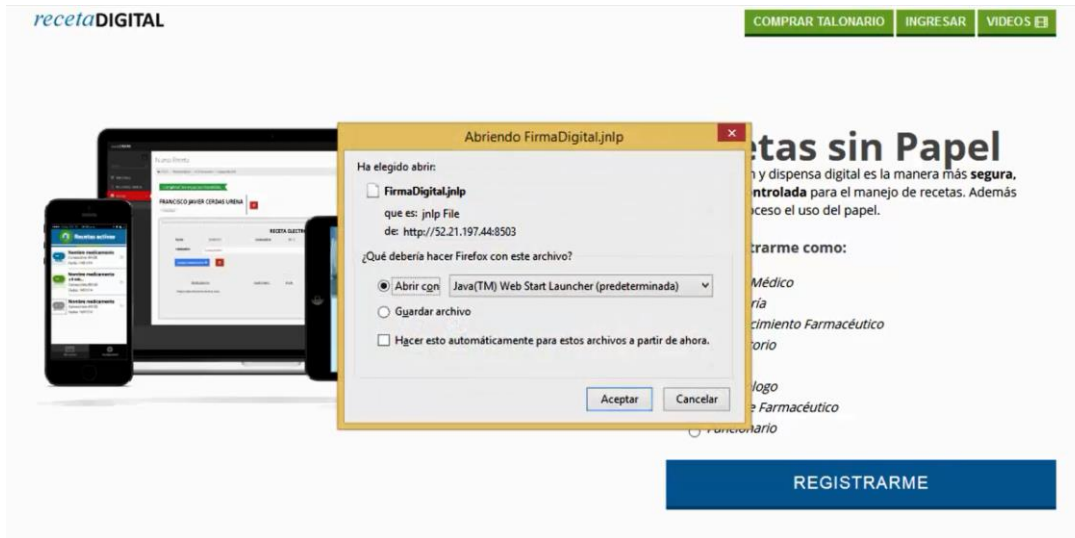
recetaDIGITAL

COMPRAR TALONARIO INGRESAR VIDEOS

Nueva Receta

FRANCISCO JAVIER CERDAS UREÑA

RECETA ELECTR

Recetas activas

Abriendo FirmaDigital.jnlp

Ha elegido abrir:

FirmaDigital.jnlp

que es: jnlp File

de: http://52.21.197.44:8503

¿Qué debería hacer Firefox con este archivo?

Abrir con Java(TM) Web Start Launcher (predeterminada)

Guardar archivo

Hacer esto automáticamente para estos archivos a partir de ahora.

Aceptar Cancelar

etas sin Papel

n y dispensa digital es la manera más segura, ntrolada para el manejo de recetas. Además ceso el uso del papel.

trarme como:

Médico

ría

cimiento Farmacéutico

torio

logo

e Farmacéutico

Funcionario

REGISTRARME